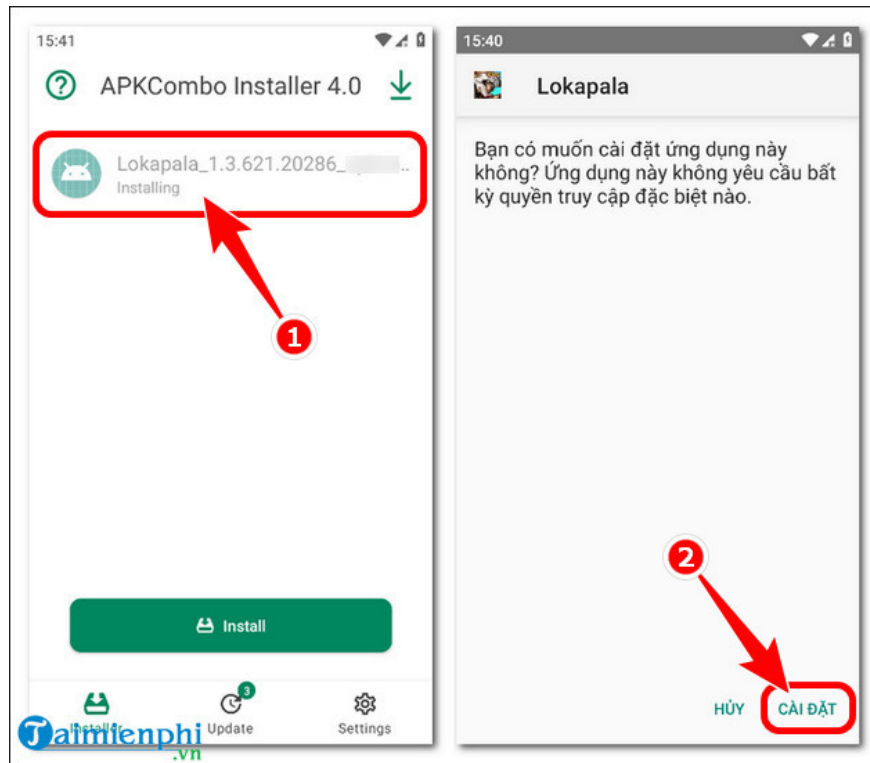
15:41

APKCombo Installer 4.0

Lokapala_1.3.621.20286_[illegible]..
Installing

1

Install

Installer

3
Update

Settings

Taimienphi
.vn

15:40

Lokapala

Bạn có muốn cài đặt ứng dụng này không? Ứng dụng này không yêu cầu bất kỳ quyền truy cập đặc biệt nào.

2

HỦY

CÀI ĐẶT